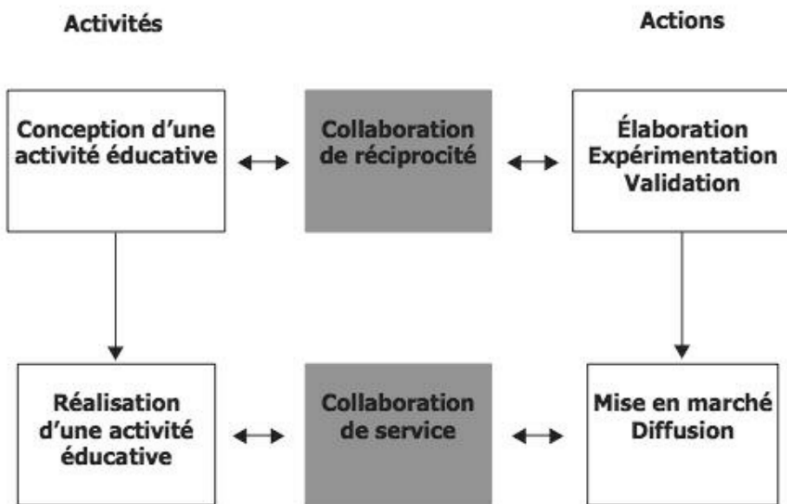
Activités

Actions

Conception d’une activité éducative

Collaboration de réciprocité

Élaboration
Expérimentation
Validation

Réalisation d’une activité éducative

Collaboration de service

Mise en marché
Diffusion